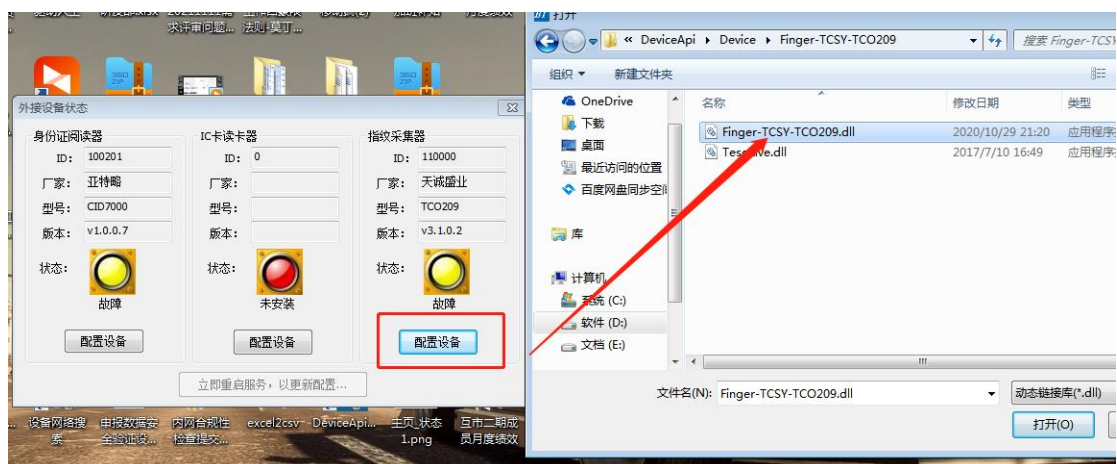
求评审问题... 法则-莫丁...

外接设备状态

身份证阅读器
ID: 100201
厂家: 亚特略
型号: CID7000
版本: v1.0.0.7
状态:
故障
配置设备

IC卡读卡器
ID: 0
厂家:
型号:
版本:
状态:
未安装
配置设备

指纹采集器
ID: 110000
厂家: 天诚盛业
型号: TCO209
版本: v3.1.0.2
状态:
故障
配置设备

立即重启服务，以更新配置...

设备网络搜索 申报数据安全验证设... 内网合规性检查提交... excel2csv DeviceApi... 主页_状态1.png 互市二期成员月度绩效

打开
« DeviceApi ▸ Device ▸ Finger-TCSY-TCO209
搜索 Finger-TCSY
组织 ▾ 新建文件夹
OneDrive
下载
桌面
最近访问的位置
百度网盘同步空间
库
计算机
系统 (C:)
软件 (D:)
文档 (E:)

| 名称 | 修改日期 | 类型 |
|---|---|---|
| Finger-TCSY-TCO209.dll | 2020/10/29 21:20 | 应用程序 |
| Tes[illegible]ive.dll | 2017/7/10 16:49 | 应用程序 |

文件名(N): Finger-TCSY-TCO209.dll
动态链接库(*.dll)
打开(O)